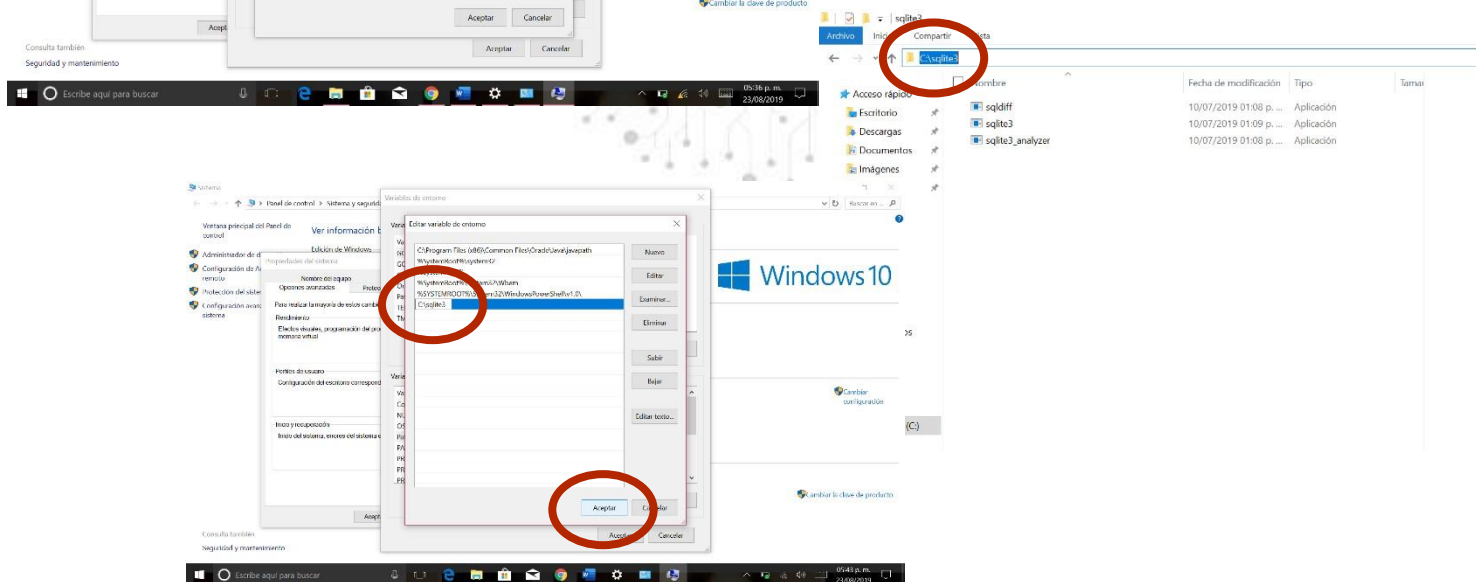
Aceptar Cancelar
Aceptar Cancelar
Acep
Consulta también
Seguridad y mantenimiento
Cambiar la clave de producto
Escribe aquí para buscar
05:36 p. m.
23/08/2019

sqlite3
Archivo Inicio Compartir Vista
C:\sqlite3
Acceso rápido
Escritorio
Descargas
Documentos
Imágenes
Nombre
Fecha de modificación
Tipo
Tamaño
sqldiff 10/07/2019 01:08 p. ... Aplicación
sqlite3 10/07/2019 01:09 p. ... Aplicación
sqlite3_analyzer 10/07/2019 01:08 p. ... Aplicación

Sistema
Panel de control > Sistema y segurid
Buscar en ...
Ventana principal del Panel de control
Ver información b
Edición de Windows
Administrador de d
Configuración de A remoto
Protección del sistem
Configuración avan sistema
Propiedades del sistema
Nombre del equipo
Opciones avanzadas
Protec
Para realizar la mayoría de estos cambi
Rendimiento
Efectos visuales, programación del pro memoria virtual
Perfiles de usuario
Configuración del escritorio correspond
Inicio y recuperación
Inicio del sistema, errores del sistema e
Acept
Variables de entorno
Editar variable de entorno
C:\Program Files (x86)\Common Files\Oracle\Java\javapath
%SystemRoot%\system32
%SystemRoot%
%SystemRoot%\System32\Wbem
%SYSTEMROOT%\System32\WindowsPowerShell\v1.0\
C:\sqlite3
Nuevo
Editar
Examinar...
Eliminar
Subir
Bajar
Editar texto...
Aceptar
Cancelar
Aceptar
Cancelar
Windows 10
Cambiar configuración
(C:)
Cambiar la clave de producto
Consulta también
Seguridad y mantenimiento
Escribe aquí para buscar
05:43 p. m.
23/08/2019